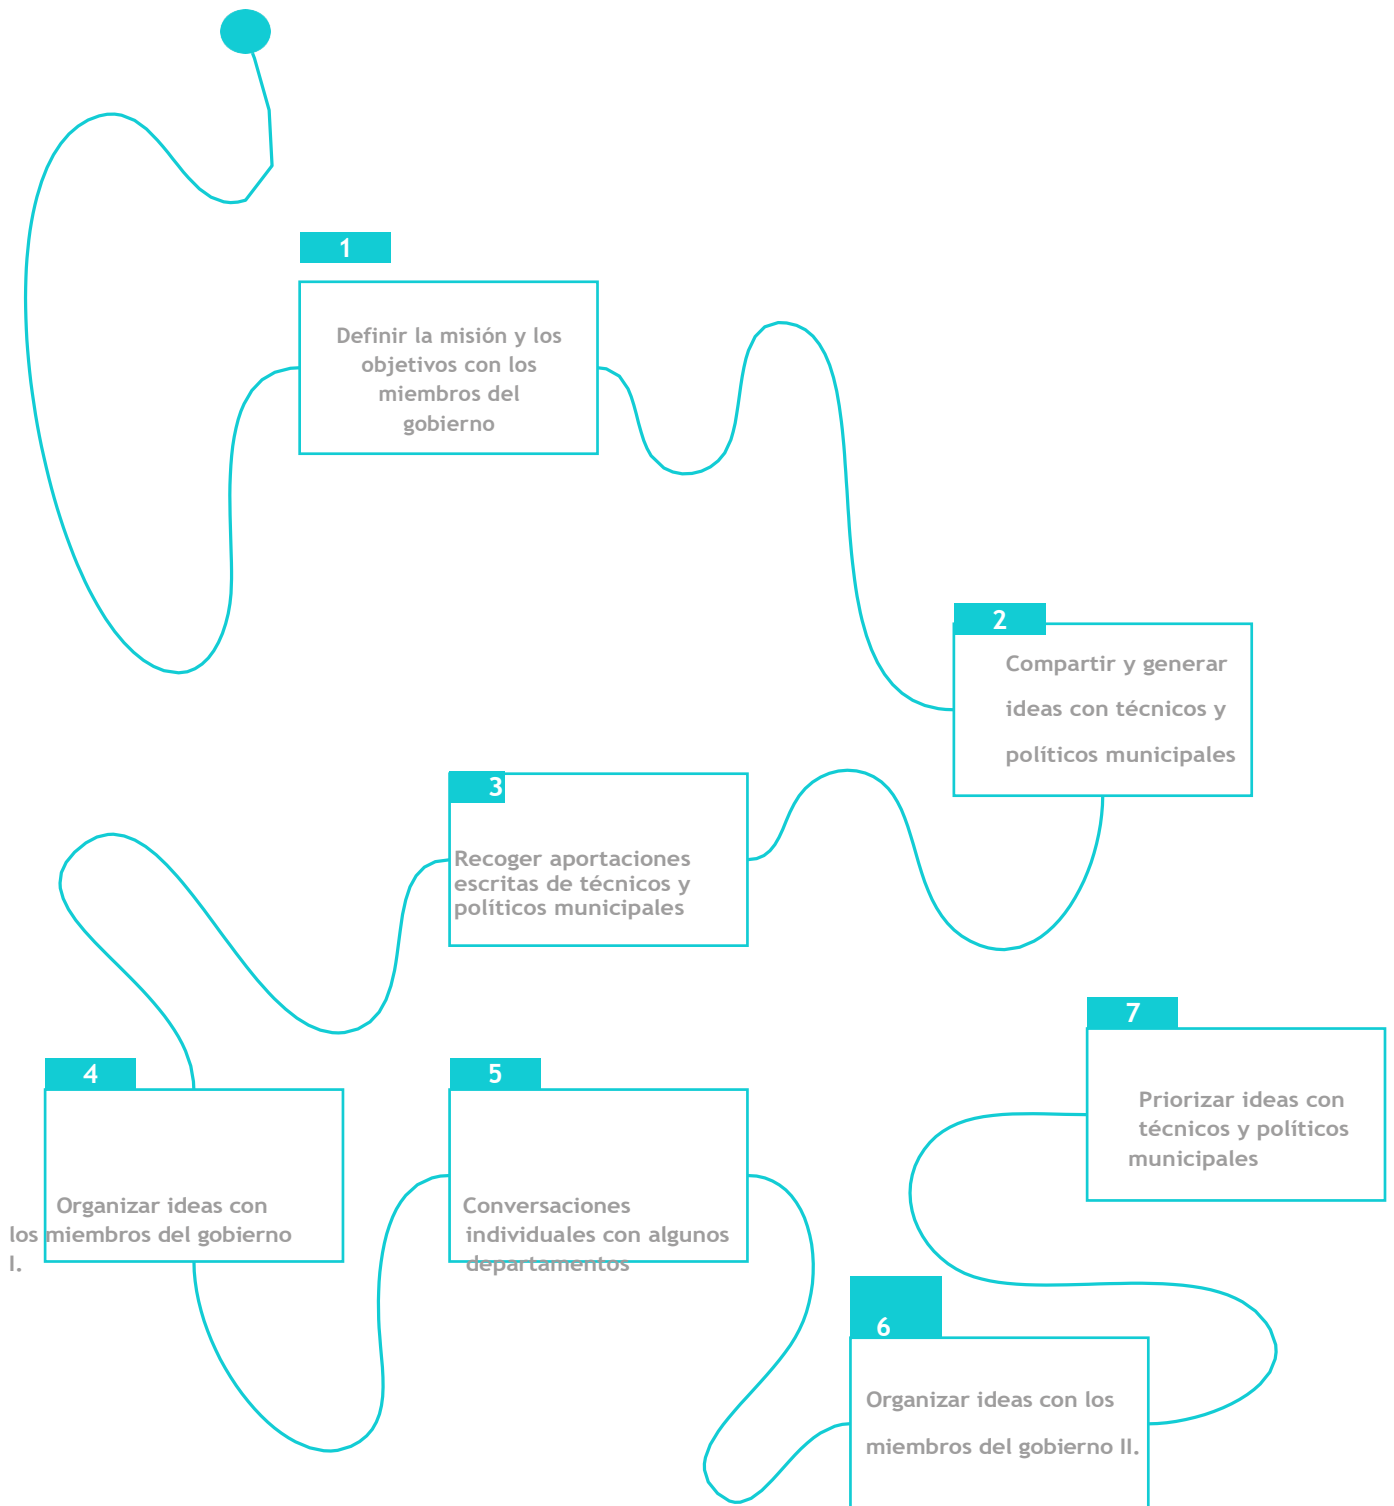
1

Definir la misión y los objetivos con los miembros del gobierno

2

Compartir y generar ideas con técnicos y políticos municipales

3

Recoger aportaciones escritas de técnicos y políticos municipales

4

Organizar ideas con los miembros del gobierno I.

5

Conversaciones individuales con algunos departamentos

6

Organizar ideas con los miembros del gobierno II.

7

Priorizar ideas con técnicos y políticos municipales